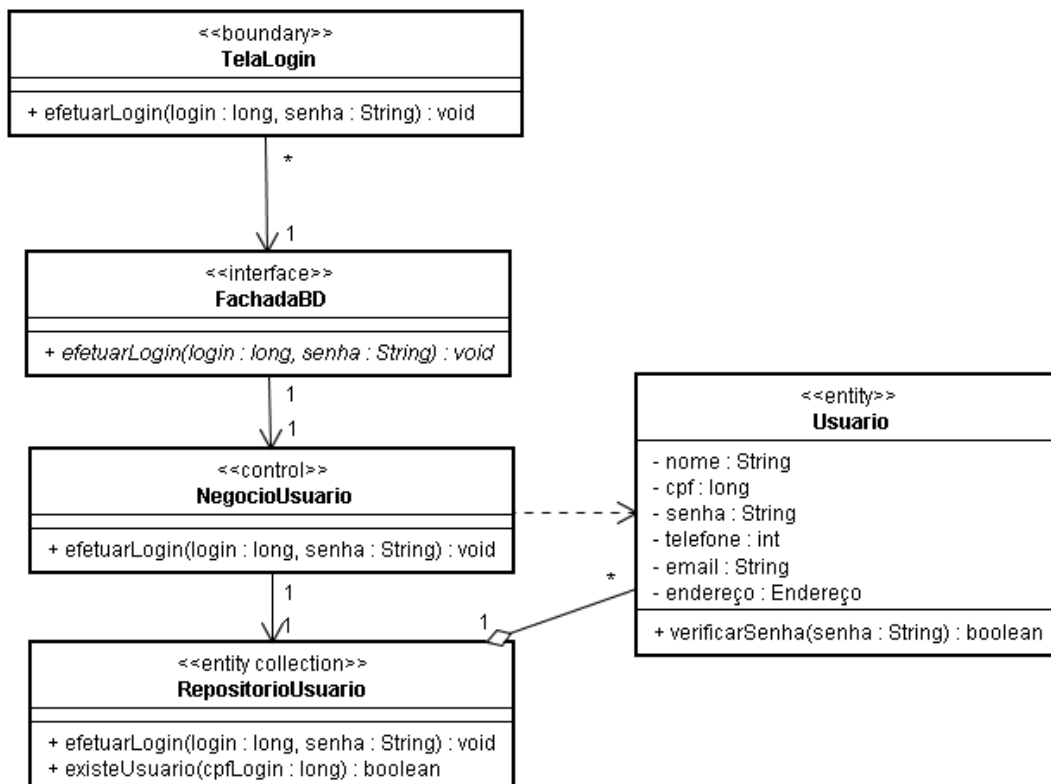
<<boundary>>
TelaLogin

+ efetuarLogin(login : long, senha : String) : void

*

1

<<interface>>
FachadaBD

+ efetuarLogin(login : long, senha : String) : void

1

1

<<control>>
NegocioUsuario

+ efetuarLogin(login : long, senha : String) : void

1

1

<<entity>>
Usuario

- nome : String
- cpf : long
- senha : String
- telefone : int
- email : String
- endereço : Endereço

+ verificarSenha(senha : String) : boolean

*

1

<<entity collection>>
RepositorioUsuario

+ efetuarLogin(login : long, senha : String) : void
+ existeUsuario(cpfLogin : long) : boolean